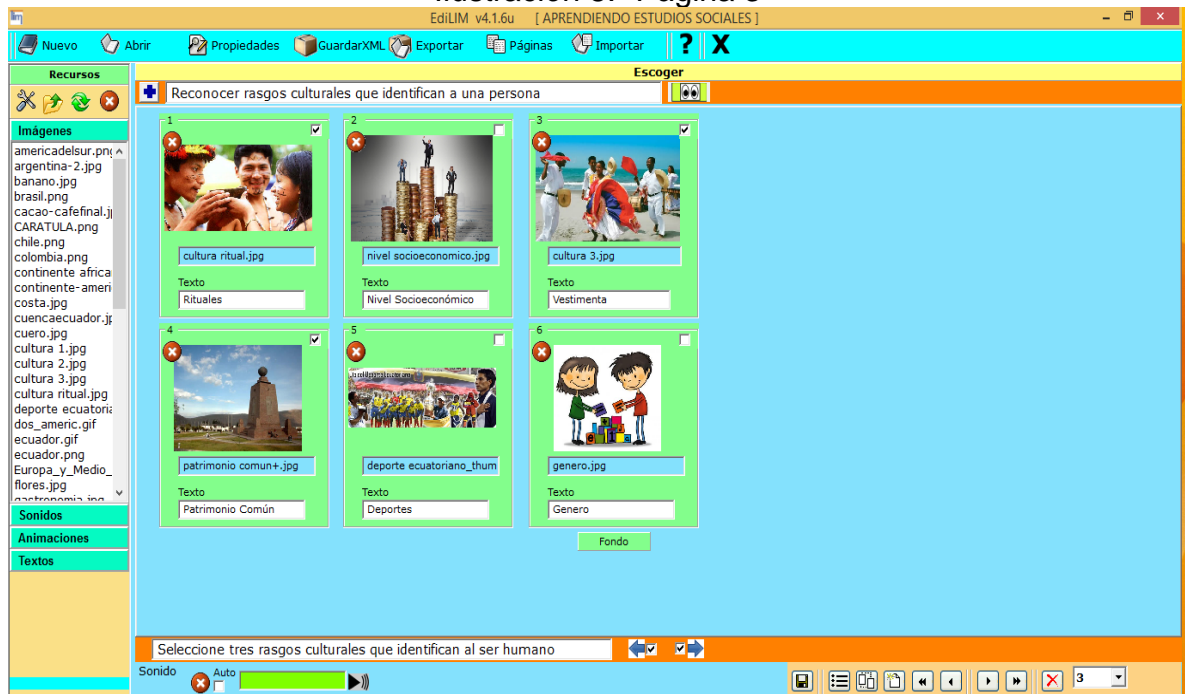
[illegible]

EdiLIM v4.1.6u [ APRENDIENDO ESTUDIOS SOCIALES ]

Nuevo Abrir Propiedades GuardarXML Exportar Páginas Importar ? X

Recursos

Imágenes

americadelsur.pn
argentina-2.jpg
banano.jpg
brasil.png
cacao-cafefinal.j
CARATULA.png
chile.png
colombia.png
continente africa
continente-ameri
costa.jpg
cuencaecuador.j
cuero.jpg
cultura 1.jpg
cultura 2.jpg
cultura 3.jpg
cultura ritual.jpg
deporte ecuatori
dos_americ.gif
ecuador.gif
ecuador.png
Europa_y_Medio_
flores.jpg
gastronomia.jpg

Sonidos

Animaciones

Textos

Escoger

Reconocer rasgos culturales que identifican a una persona

1
cultura ritual.jpg
Texto
Rituales

2
nivel socioeconomico.jpg
Texto
Nivel Socioeconómico

3
cultura 3.jpg
Texto
Vestimenta

4
patrimonio comun+.jpg
Texto
Patrimonio Común

5
deporte ecuatoriano_thum
Texto
Deportes

6
genero.jpg
Texto
Genero

Fondo

Seleccione tres rasgos culturales que identifican al ser humano

Sonido
Auto

3